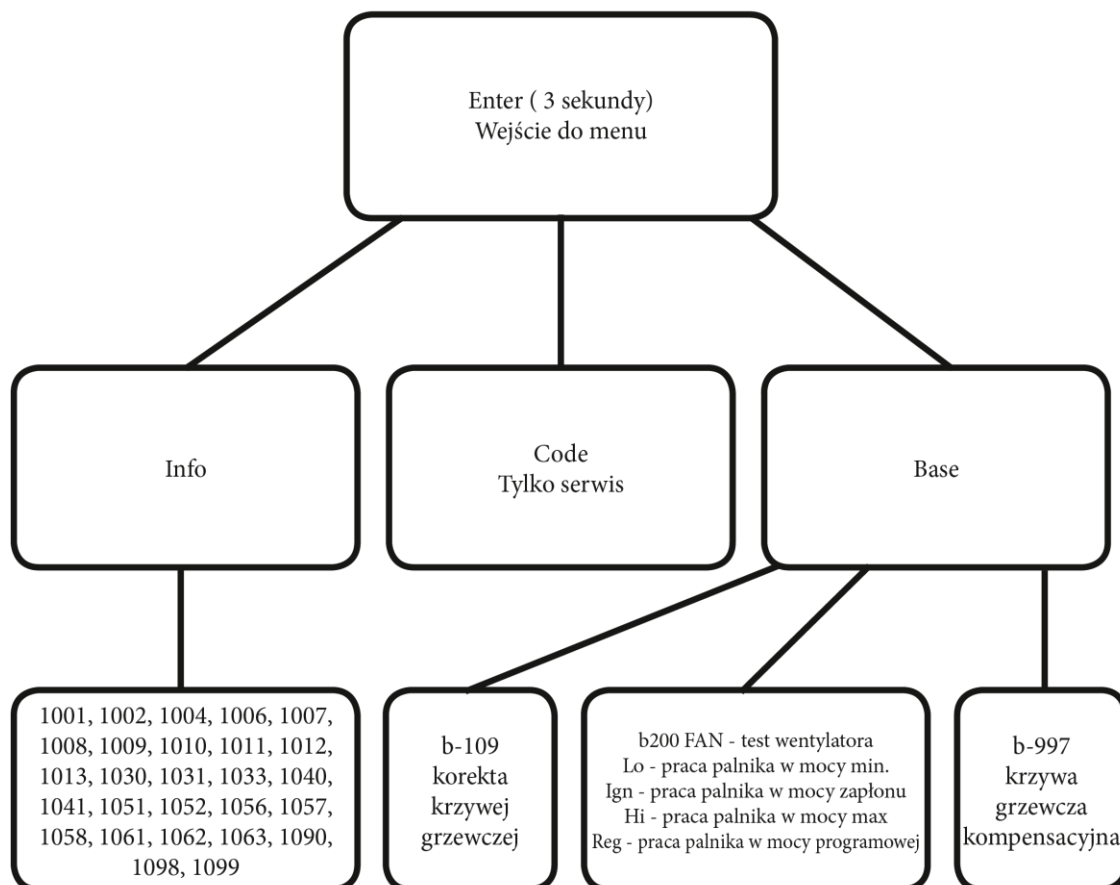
Enter ( 3 sekundy)
Wejście do menu

Info

Code
Tylko serwis

Base

1001, 1002, 1004, 1006, 1007, 1008, 1009, 1010, 1011, 1012, 1013, 1030, 1031, 1033, 1040, 1041, 1051, 1052, 1056, 1057, 1058, 1061, 1062, 1063, 1090, 1098, 1099

b-109
korekta
krzywej
grzewczej

b200 FAN - test wentylatora
Lo - praca palnika w mocy min.
Ign - praca palnika w mocy zapłonu
Hi - praca palnika w mocy max
Reg - praca palnika w mocy programowej

b-997
krzywa
grzewcza
kompensacyjna